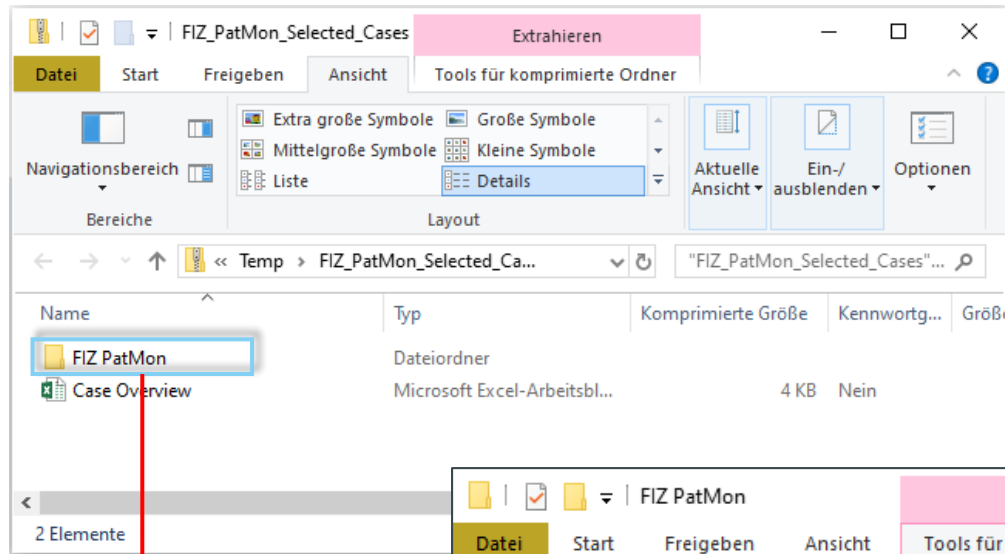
FIZ_PatMon_Selected_Cases
Extrahieren
Datei Start Freigeben Ansicht Tools für komprimierte Ordner

Navigationsbereich
Bereiche

Extra große Symbole
Große Symbole
Mittelgroße Symbole
Kleine Symbole
Liste
Details
Layout

Aktuelle Ansicht
Ein-/ ausblenden
Optionen

« Temp › FIZ_PatMon_Selected_Ca...
"FIZ_PatMon_Selected_Cases"...

| Name | Typ | Komprimierte Größe | Kennwortg... | Größe |
|---|---|---|---|---|
| FIZ PatMon | Dateiordner | | | |
| Case Overview | Microsoft Excel-Arbeitsbl... | 4 KB | Nein | |

2 Elemente

FIZ PatMon
Datei Start Freigeben Ansicht Tools für